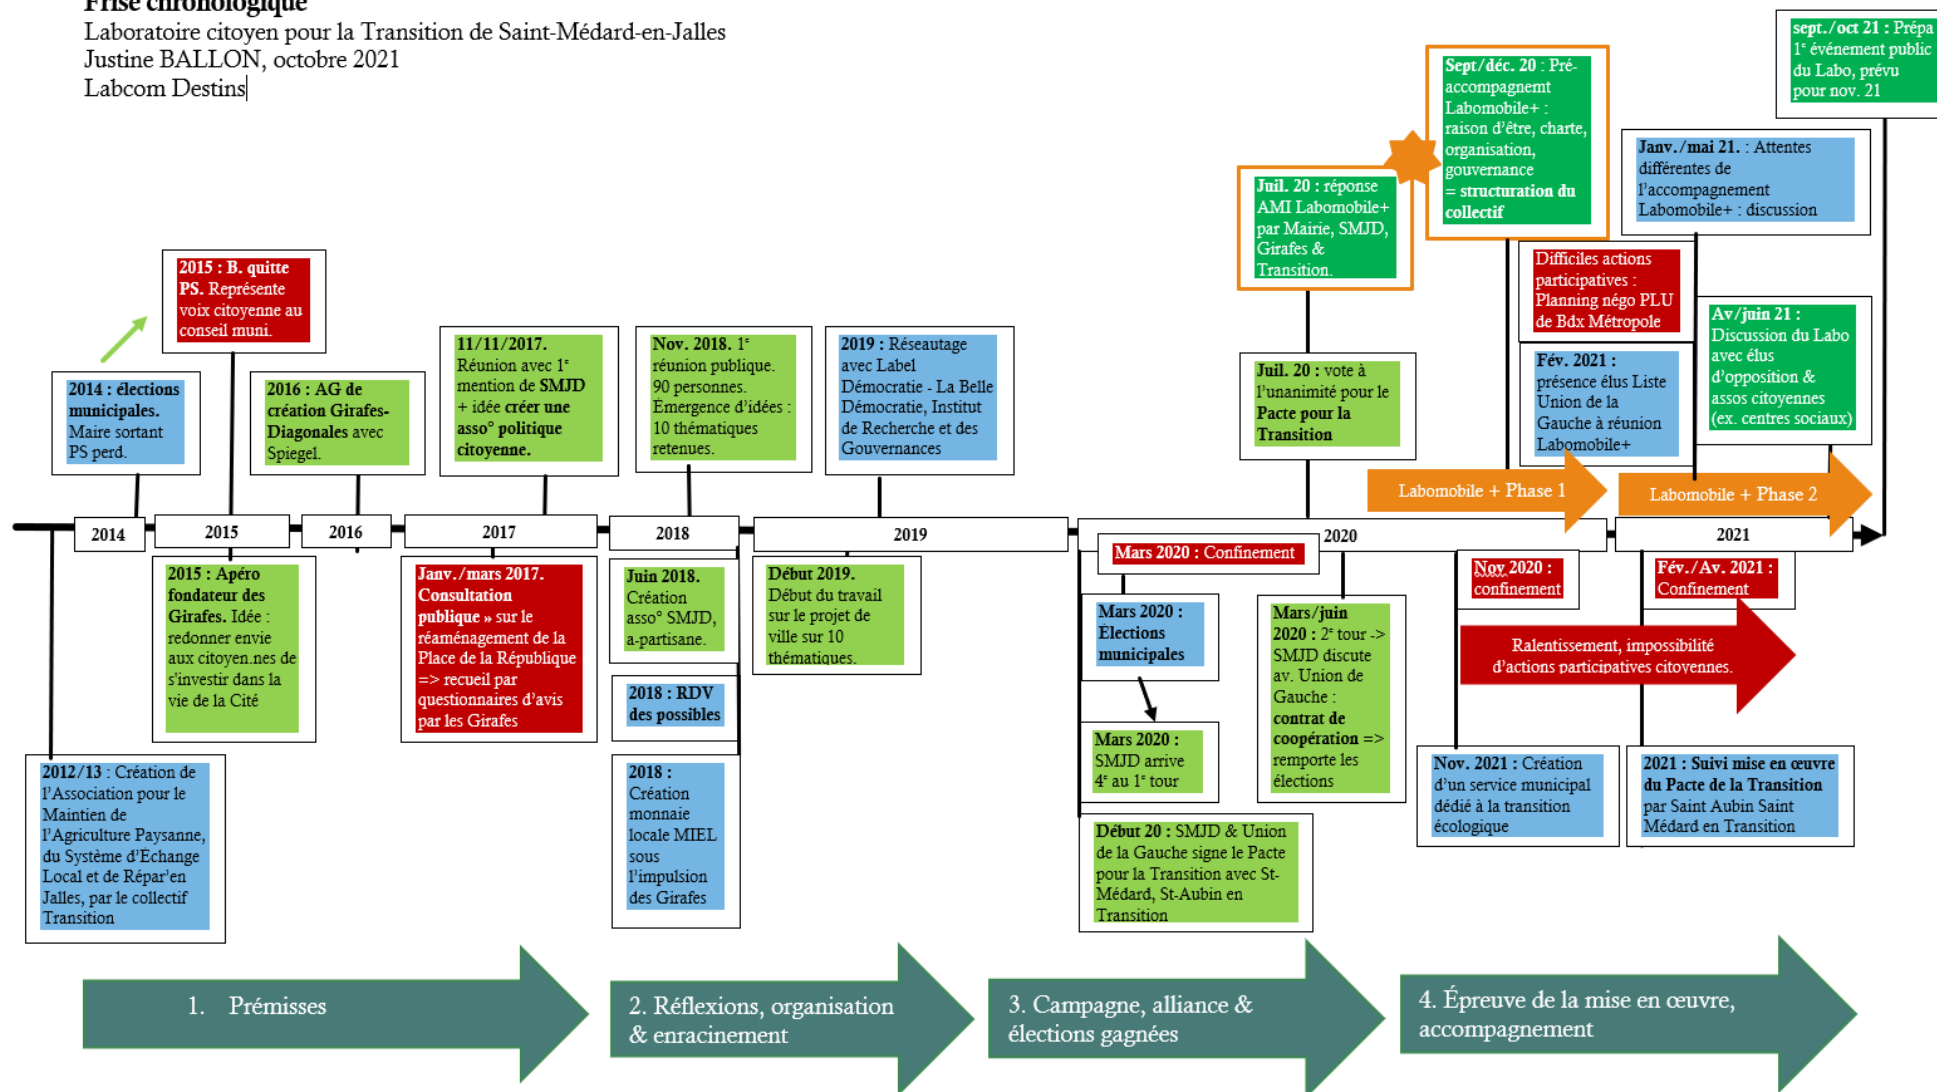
Frise chronologique
Laboratoire citoyen pour la Transition de Saint-Médard-en-Jalles
Justine BALLON, octobre 2021
Labcom Destins

2015 : B. quitte PS. Représente voix citoyenne au conseil muni.

2014 : élections municipales. Maire sortant PS perd.

2016 : AG de création Girafes-Diagonales avec Spiegel.

11/11/2017. Réunion avec 1e mention de SMJD + idée créer une asso° politique citoyenne.

Nov. 2018. 1e réunion publique. 90 personnes. Émergence d'idées : 10 thématiques retenues.

2019 : Réseautage avec Label Démocratie - La Belle Démocratie, Institut de Recherche et des Gouvernances

Juil. 20 : réponse AMI Labomobile+ par Mairie, SMJD, Girafes & Transition.

Sept/déc. 20 : Pré-accompagnement Labomobile+ : raison d'être, charte, organisation, gouvernance = structuration du collectif

sept./oct 21 : Prépa 1e événement public du Labo, prévu pour nov. 21

Janv./mai 21. : Attentes différentes de l'accompagnement Labomobile+ : discussion

Difficiles actions participatives : Planning négo PLU de Bdx Métropole

Juil. 20 : vote à l'unanimité pour le Pacte pour la Transition

Fév. 2021 : présence élus Liste Union de la Gauche à réunion Labomobile+

Av/juin 21 : Discussion du Labo avec élus d'opposition & assos citoyennes (ex. centres sociaux)

Labomobile + Phase 1
Labomobile + Phase 2

2014
2015
2016
2017
2018
2019
2020
2021

2015 : Apéro fondateur des Girafes. Idée : redonner envie aux citoyen.nes de s'investir dans la vie de la Cité

Janv./mars 2017. Consultation publique » sur le réaménagement de la Place de la République => recueil par questionnaires d'avis par les Girafes

Juin 2018. Création asso° SMJD, a-partisane.

2018 : RDV des possibles

2018 : Création monnaie locale MIEL sous l'impulsion des Girafes

Début 2019. Début du travail sur le projet de ville sur 10 thématiques.

2012/13 : Création de l'Association pour le Maintien de l'Agriculture Paysanne, du Système d'Echange Local et de Répar'en Jalles, par le collectif Transition

Mars 2020 : Confinement

Mars 2020 : Élections municipales

Mars 2020 : SMJD arrive 4e au 1e tour

Mars/juin 2020 : 2e tour -> SMJD discute av. Union de Gauche : contrat de coopération => remporte les élections

Début 20 : SMJD & Union de la Gauche signe le Pacte pour la Transition avec St-Médard, St-Aubin en Transition

Nov 2020 : confinement

Fév./Av. 2021 : Confinement

Ralentissement, impossibilité d'actions participatives citoyennes.

Nov. 2021 : Création d'un service municipal dédié à la transition écologique

2021 : Suivi mise en œuvre du Pacte de la Transition par Saint Aubin Saint Médard en Transition

1. Prémisses
2. Réflexions, organisation & enracinement
3. Campagne, alliance & élections gagnées
4. Épreuve de la mise en œuvre, accompagnement